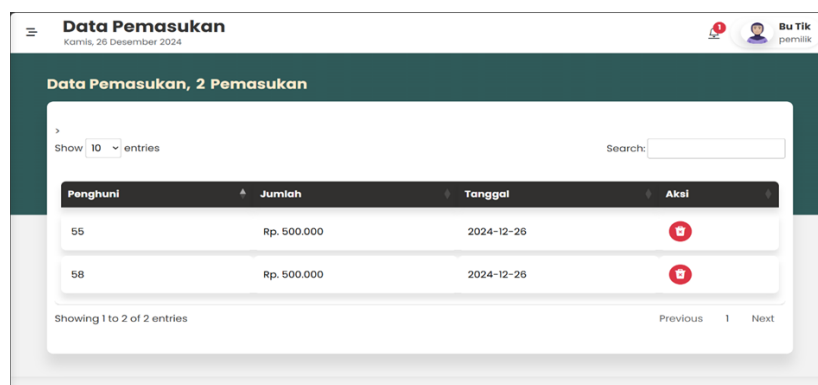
Data Pemasukan
Kamis, 26 Desember 2024

1

Bu Tik
pemilik

Data Pemasukan, 2 Pemasukan

>
Show 10 entries

Search:

| Penghuni | Jumlah | Tanggal | Aksi |
|---|---|---|---|
| 55 | Rp. 500.000 | 2024-12-26 | |
| 58 | Rp. 500.000 | 2024-12-26 | |

Showing 1 to 2 of 2 entries

Previous 1 Next